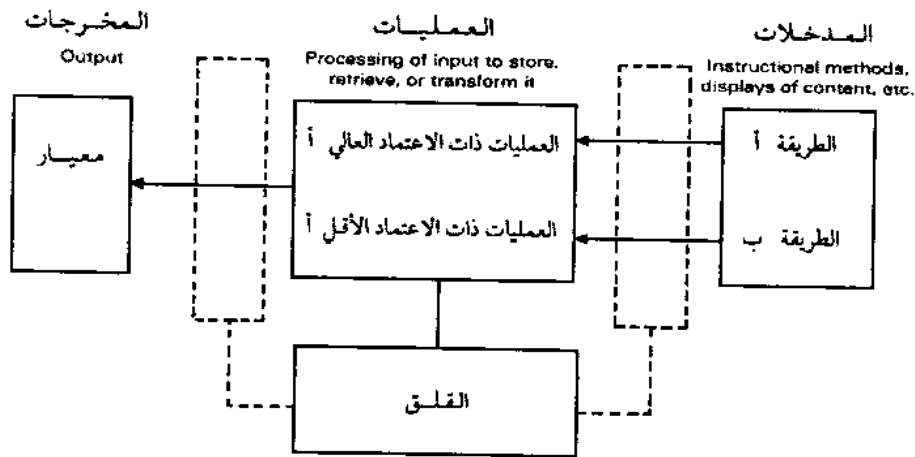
المـدخـلات
Instructional methods, displays of content, etc.

العمليـات
Processing of input to store, retrieve, or transform it

المخـرجات
Output

الطريقة أ

الطريقة ب

العمليات ذات الاعتماد العالي أ

العمليات ذات الاعتماد الأقل أ

معيـار

القلـق